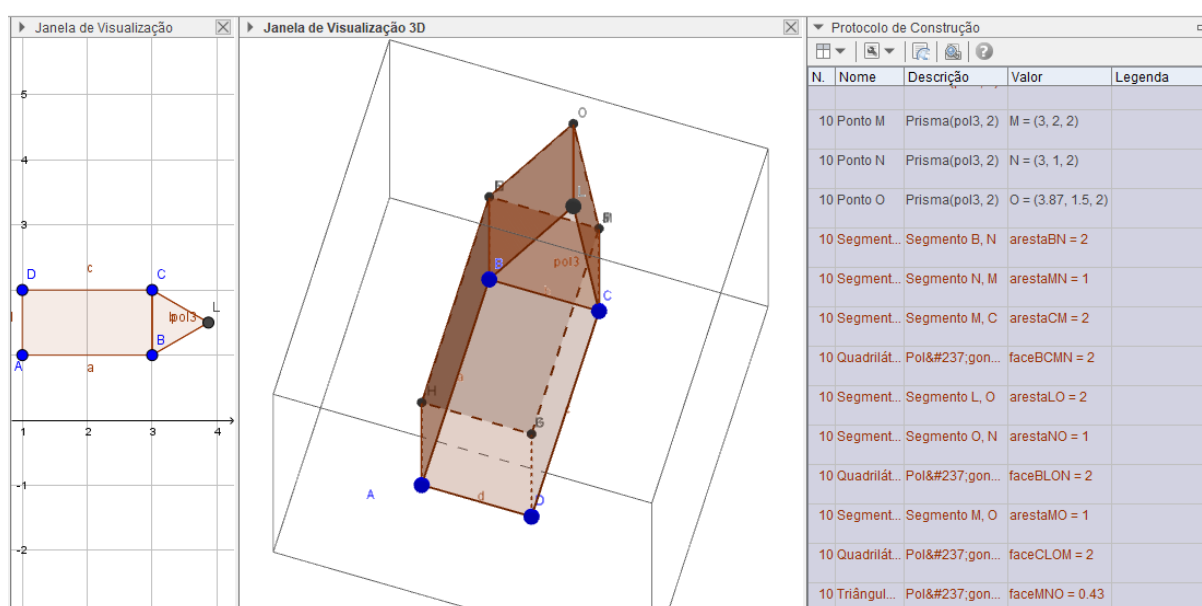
Janela de Visualização

5
4
3
2
1
-1
-2
1 2 3 4

D c C
pol3 L
A a B

Janela de Visualização 3D

O
B
L
M
pol3
C
H
G
A
d
D

Protocolo de Construção

| N. | Nome | Descrição | Valor | Legenda |
|---|---|---|---|---|
| 10 | Ponto M | Prisma(pol3, 2) | M = (3, 2, 2) | |
| 10 | Ponto N | Prisma(pol3, 2) | N = (3, 1, 2) | |
| 10 | Ponto O | Prisma(pol3, 2) | O = (3.87, 1.5, 2) | |
| 10 | Segment... | Segmento B, N | arestaBN = 2 | |
| 10 | Segment... | Segmento N, M | arestaMN = 1 | |
| 10 | Segment... | Segmento M, C | arestaCM = 2 | |
| 10 | Quadrilát... | Pol&#237;gon... | faceBCMN = 2 | |
| 10 | Segment... | Segmento L, O | arestaLO = 2 | |
| 10 | Segment... | Segmento O, N | arestaNO = 1 | |
| 10 | Quadrilát... | Pol&#237;gon... | faceBLON = 2 | |
| 10 | Segment... | Segmento M, O | arestaMO = 1 | |
| 10 | Quadrilát... | Pol&#237;gon... | faceCLOM = 2 | |
| 10 | Triângul... | Pol&#237;gon... | faceMNO = 0.43 | |